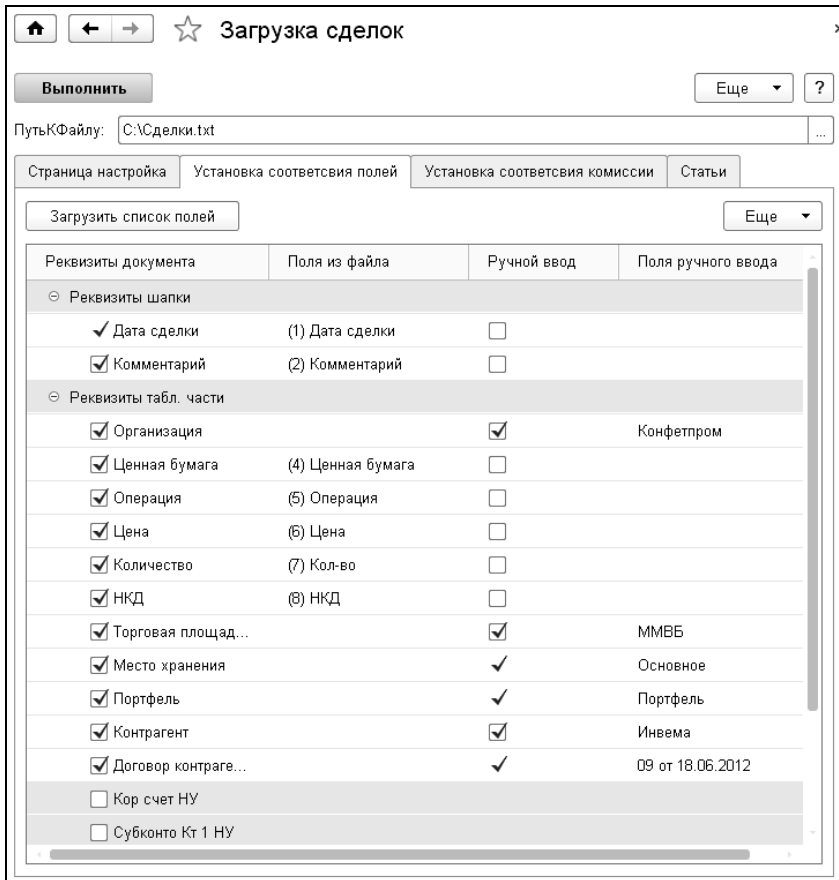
Загрузка сделок

Выполнить

Еще ▾ ?

ПутьКФайлу: C:\Сделки.txt ...

Страница настройка | Установка соответсвия полей | Установка соответсвия комиссии | Статьи

Загрузить список полей

Еще ▾

| Реквизиты документа | Поля из файла | Ручной ввод | Поля ручного ввода |
|---|---|---|---|
| ⊖ Реквизиты шапки | | | |
| ✓ Дата сделки | (1) Дата сделки | ☐ | |
| ☑ Комментарий | (2) Комментарий | ☐ | |
| ⊖ Реквизиты табл. части | | | |
| ☑ Организация | | ☑ | Конфетпром |
| ☑ Ценная бумага | (4) Ценная бумага | ☐ | |
| ☑ Операция | (5) Операция | ☐ | |
| ☑ Цена | (6) Цена | ☐ | |
| ☑ Количество | (7) Кол-во | ☐ | |
| ☑ НКД | (8) НКД | ☐ | |
| ☑ Торговая площад... | | ☑ | ММВБ |
| ☑ Место хранения | | ✓ | Основное |
| ☑ Портфель | | ✓ | Портфель |
| ☑ Контрагент | | ☑ | Инвема |
| ☑ Договор контраге... | | ✓ | 09 от 18.06.2012 |
| ☐ Кор счет НУ | | | |
| ☐ Субконто Кт 1 НУ | | | |